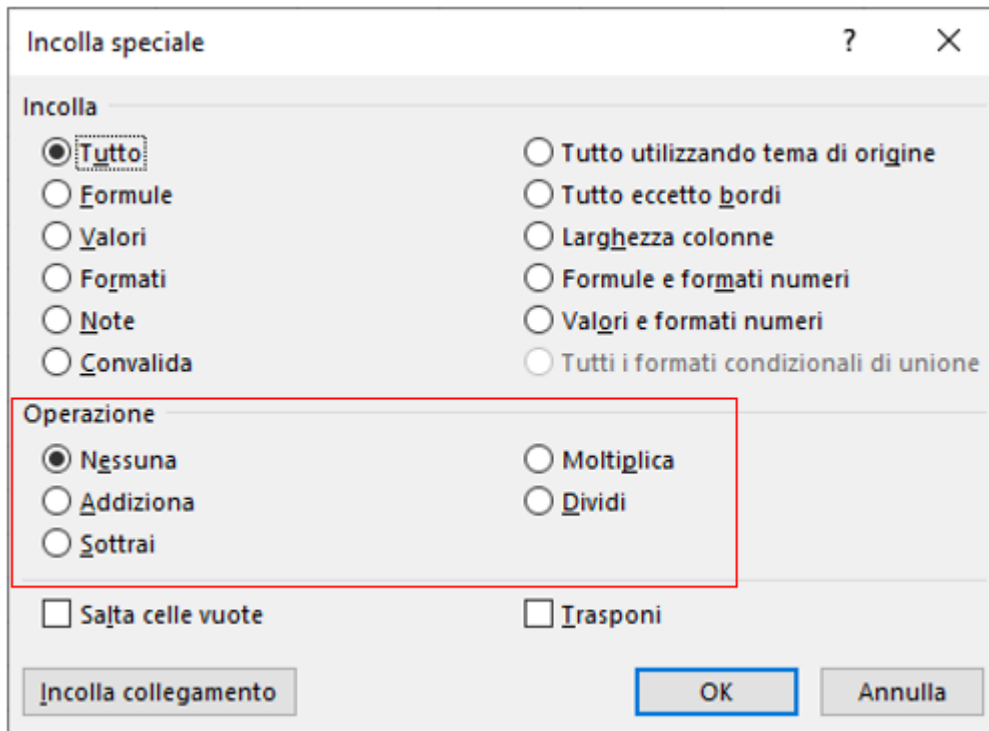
Incolla speciale ? ✕

Incolla

Tutto
Formule
Valori
Formati
Note
Convalida

Tutto utilizzando tema di origine
Tutto eccetto bordi
Larghezza colonne
Formule e formati numeri
Valori e formati numeri
Tutti i formati condizionali di unione

Operazione

Nessuna
Addiziona
Sottrai

Moltiplica
Dividi

Salta celle vuote
Trasponi

Incolla collegamento
OK
Annulla